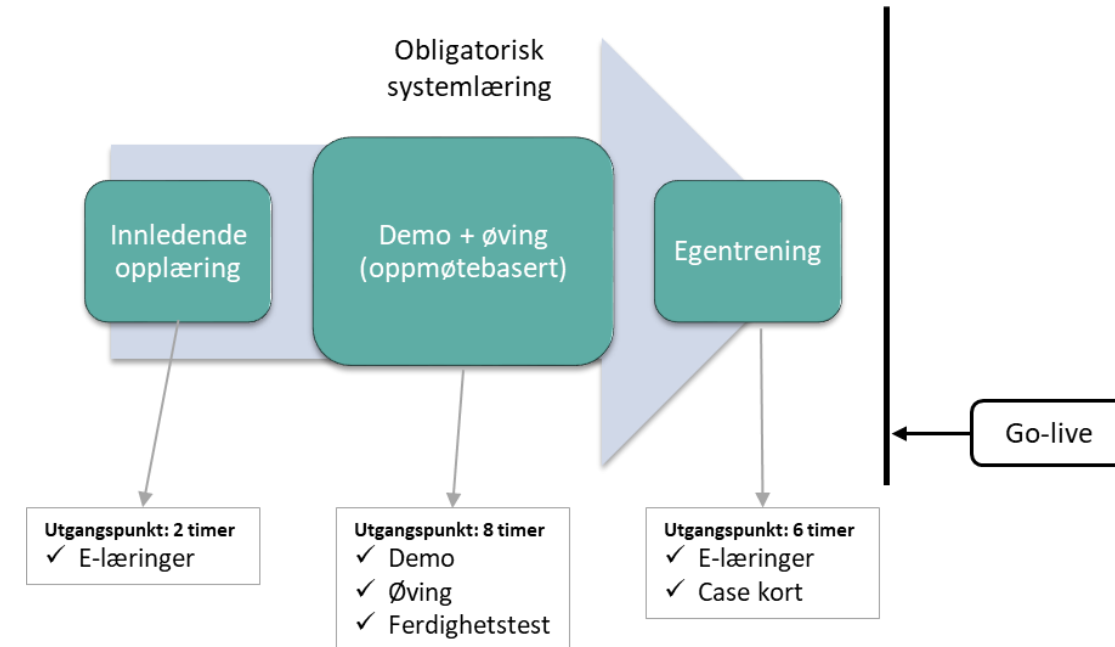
Obligatorisk systemlæring

Innledende opplæring

Demo + øving (oppmøtebasert)

Egentrening

Go-live

Utgangspunkt: 2 timer
✓ E-læringer

Utgangspunkt: 8 timer
✓ Demo
✓ Øving
✓ Ferdighetstest

Utgangspunkt: 6 timer
✓ E-læringer
✓ Case kort